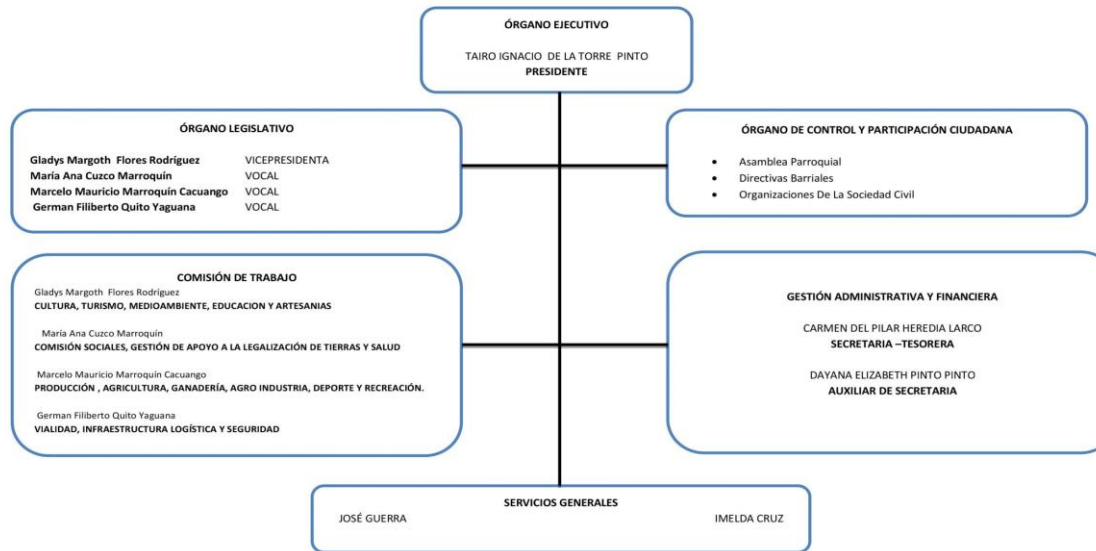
ÓRGANO EJECUTIVO

TAIRO IGNACIO DE LA TORRE PINTO
PRESIDENTE

ÓRGANO LEGISLATIVO

| | |
|---|---|
| Gladys Margoth Flores Rodríguez | VICEPRESIDENTA |
| María Ana Cuzco Marroquín | VOCAL |
| Marcelo Mauricio Marroquín Cacuango | VOCAL |
| German Filiberto Quito Yaguana | VOCAL |

ÓRGANO DE CONTROL Y PARTICIPACIÓN CIUDADANA

- Asamblea Parroquial
- Directivas Barriales
- Organizaciones De La Sociedad Civil

COMISIÓN DE TRABAJO

Gladys Margoth Flores Rodríguez
CULTURA, TURISMO, MEDIOAMBIENTE, EDUCACION Y ARTESANIAS

María Ana Cuzco Marroquín
COMISIÓN SOCIALES, GESTIÓN DE APOYO A LA LEGALIZACIÓN DE TIERRAS Y SALUD

Marcelo Mauricio Marroquín Cacuango
PRODUCCIÓN , AGRICULTURA, GANADERÍA, AGRO INDUSTRIA, DEPORTE Y RECREACIÓN.

German Filiberto Quito Yaguana
VIALIDAD, INFRAESTRUCTURA LOGÍSTICA Y SEGURIDAD

GESTIÓN ADMINISTRATIVA Y FINANCIERA

CARMEN DEL PILAR HEREDIA LARCO
SECRETARIA –TESORERA

DAYANA ELIZABETH PINTO PINTO
AUXILIAR DE SECRETARIA

SERVICIOS GENERALES
JOSÉ GUERRA
IMELDA CRUZ